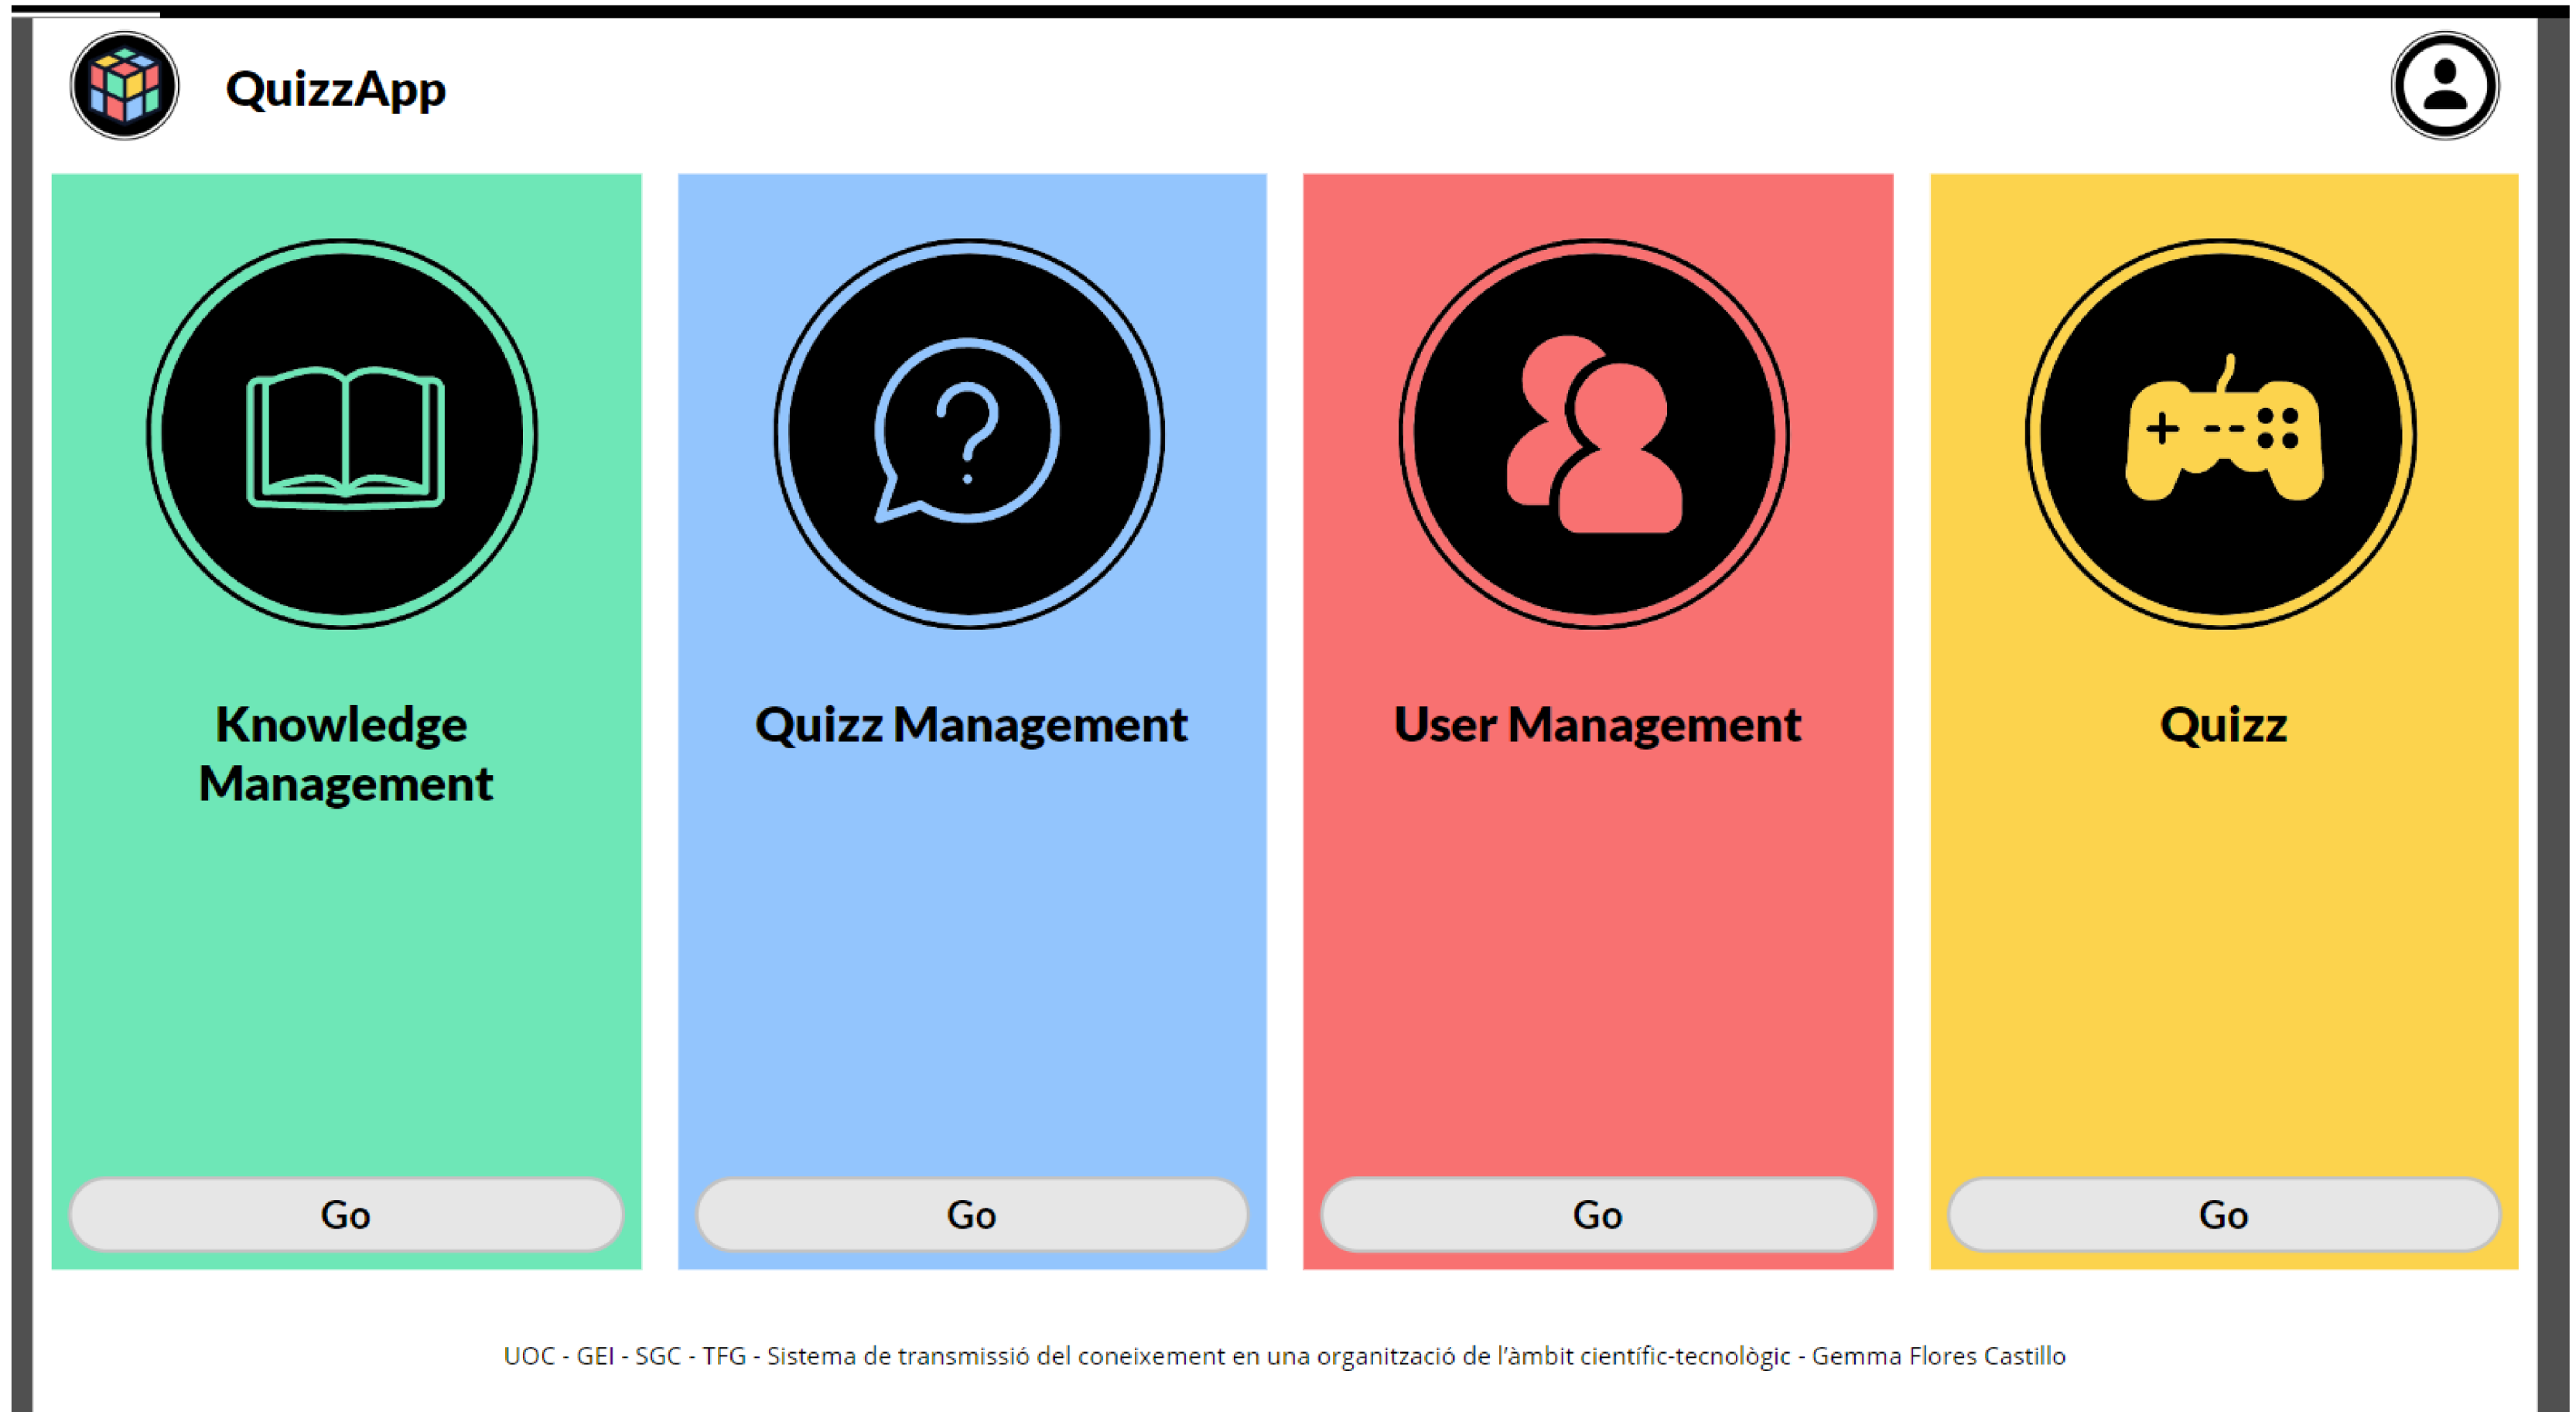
QuizzApp

Knowledge Management

Go

Quizz Management

Go

User Management

Go

Quizz

Go

UOC - GEI - SGC - TFG - Sistema de transmissió del coneixement en una organització de l'àmbit científic-tecnològic - Gemma Flores Castillo